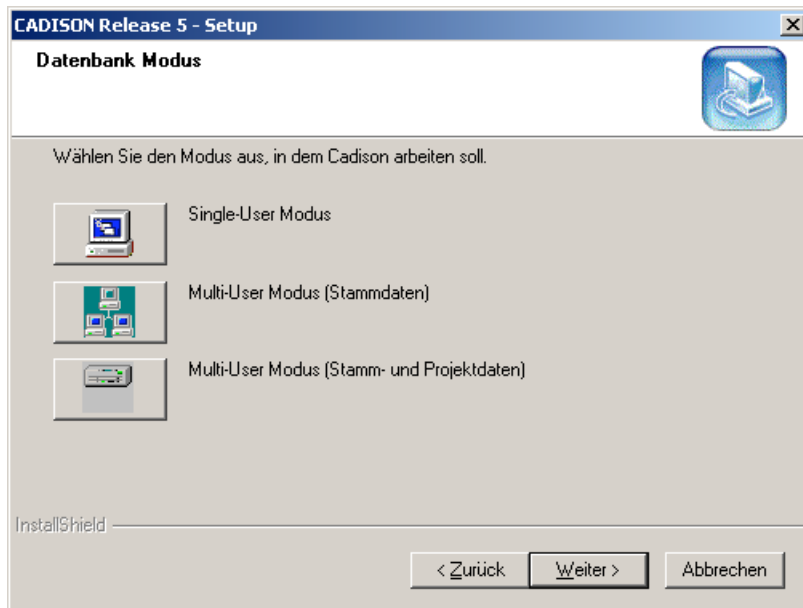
CADISON Release 5 - Setup

Datenbank Modus

Wählen Sie den Modus aus, in dem Cadison arbeiten soll.

Single-User Modus

Multi-User Modus (Stammdaten)

Multi-User Modus (Stamm- und Projektdaten)

InstallShield

< Zurück

Weiter >

Abbrechen